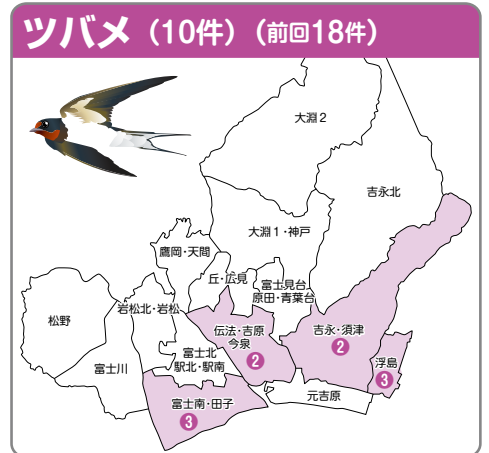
ツバメ（10件）（前回18件）

大淵２

吉永北

大淵１・神戸

鷹岡・天間

丘・広見

富士見台
原田・青葉台

岩松北・岩松

松野

伝法・吉原
今泉
2

吉永・須津
2

富士北
駅北・駅南

富士川

浮島
3

元吉原

富士南・田子
3